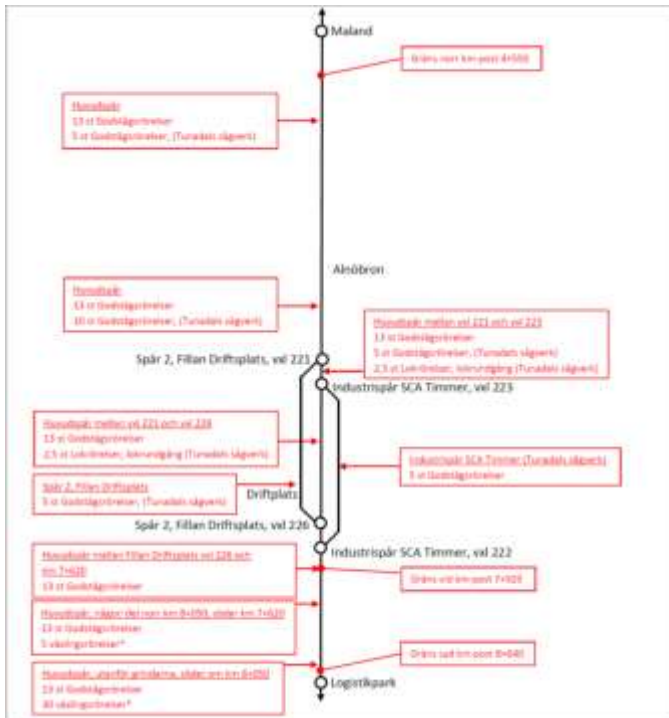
Maland

Gräns norr km post 4+550

Huvudspår
13 st Godståg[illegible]
5 st Godståg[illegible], (Tunadals sågverk)

Alnöbron

Huvudspår
13 st Godståg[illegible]
10 st Godståg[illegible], (Tunadals sågverk)

Huvudspår mellan vxl 221 och vxl 223
13 st Godståg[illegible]
5 st Godståg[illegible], (Tunadals sågverk)
2,5 st Lok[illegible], lokrundgång (Tunadals sågverk)

Spår 2, Fillan Driftsplats, vxl 221

Industrispår SCA Timmer, vxl 223

Huvudspår mellan vxl 221 och vxl 226
13 st Godståg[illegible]
2,5 st Lok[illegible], lokrundgång (Tunadals sågverk)

Industrispår SCA Timmer (Tunadals sågverk)
5 st Godståg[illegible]

Spår 2, Fillan Driftsplats
5 st Godståg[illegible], (Tunadals sågverk)

Driftplats

Spår 2, Fillan Driftsplats, vxl 226

Industrispår SCA Timmer, vxl 222

Huvudspår mellan Fillan Driftsplats vxl 226 och km 7+620
13 st Godståg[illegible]

Gräns vid km post 7+620

Huvudspår, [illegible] km 8+050, söder km 7+620
13 st Godståg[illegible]
5 st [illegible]*

Gräns syd km post 8+040

Huvudspår, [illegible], söder om km 8+050
13 st Godståg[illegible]
30 st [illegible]*

Logistikpark